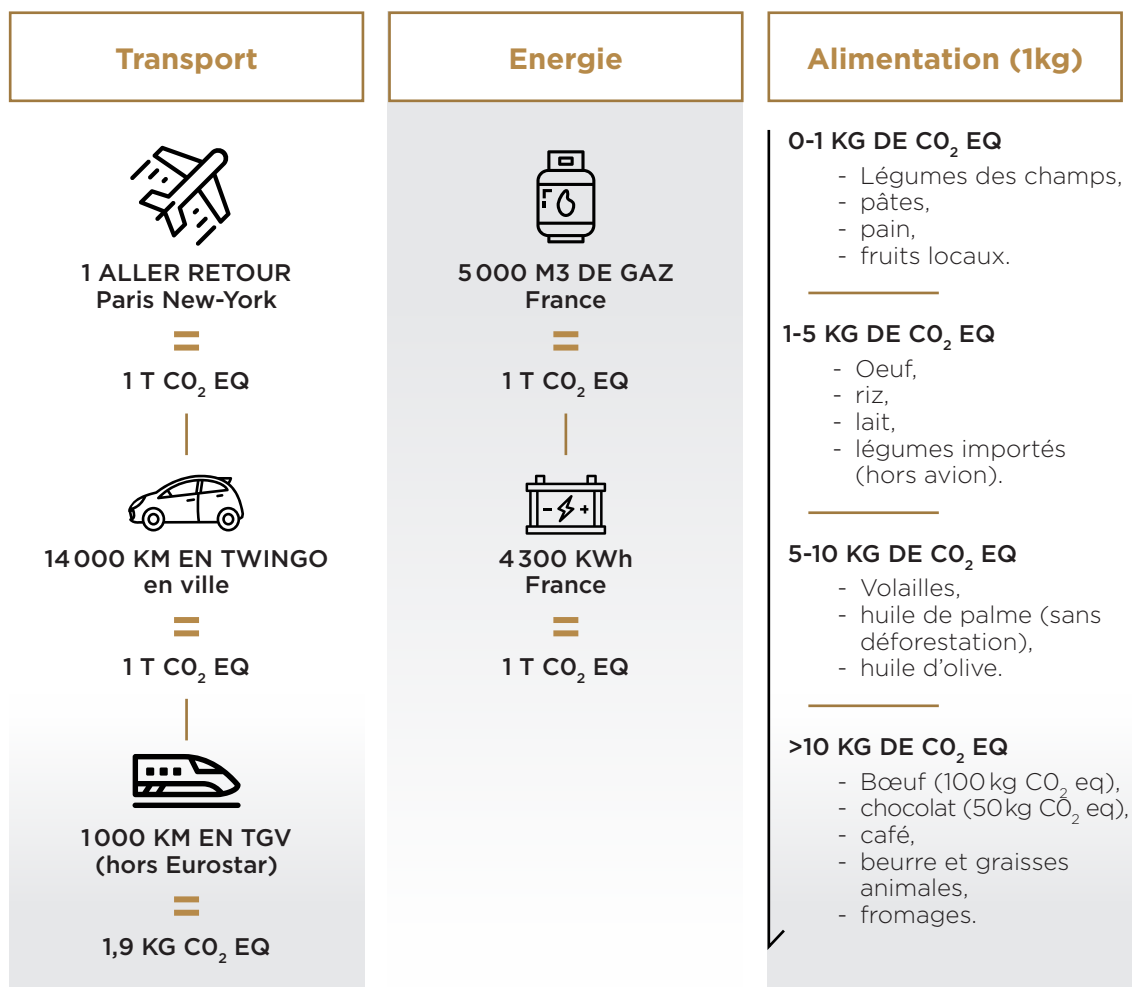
Transport

1 ALLER RETOUR
Paris New-York

=

1 T $C0_2$ EQ

14 000 KM EN TWINGO
en ville

=

1 T $C0_2$ EQ

1000 KM EN TGV
(hors Eurostar)

=

1,9 KG $C0_2$ EQ

Energie

5 000 M3 DE GAZ
France

=

1 T $C0_2$ EQ

4 300 KWh
France

=

1 T $C0_2$ EQ

Alimentation (1kg)

0-1 KG DE $C0_2$ EQ
- Légumes des champs,
- pâtes,
- pain,
- fruits locaux.

1-5 KG DE $C0_2$ EQ
- Oeuf,
- riz,
- lait,
- légumes importés (hors avion).

5-10 KG DE $C0_2$ EQ
- Volailles,
- huile de palme (sans déforestation),
- huile d'olive.

>10 KG DE $C0_2$ EQ
- Bœuf (100 kg $C0_2$ eq),
- chocolat (50 kg $C0_2$ eq),
- café,
- beurre et graisses animales,
- fromages.